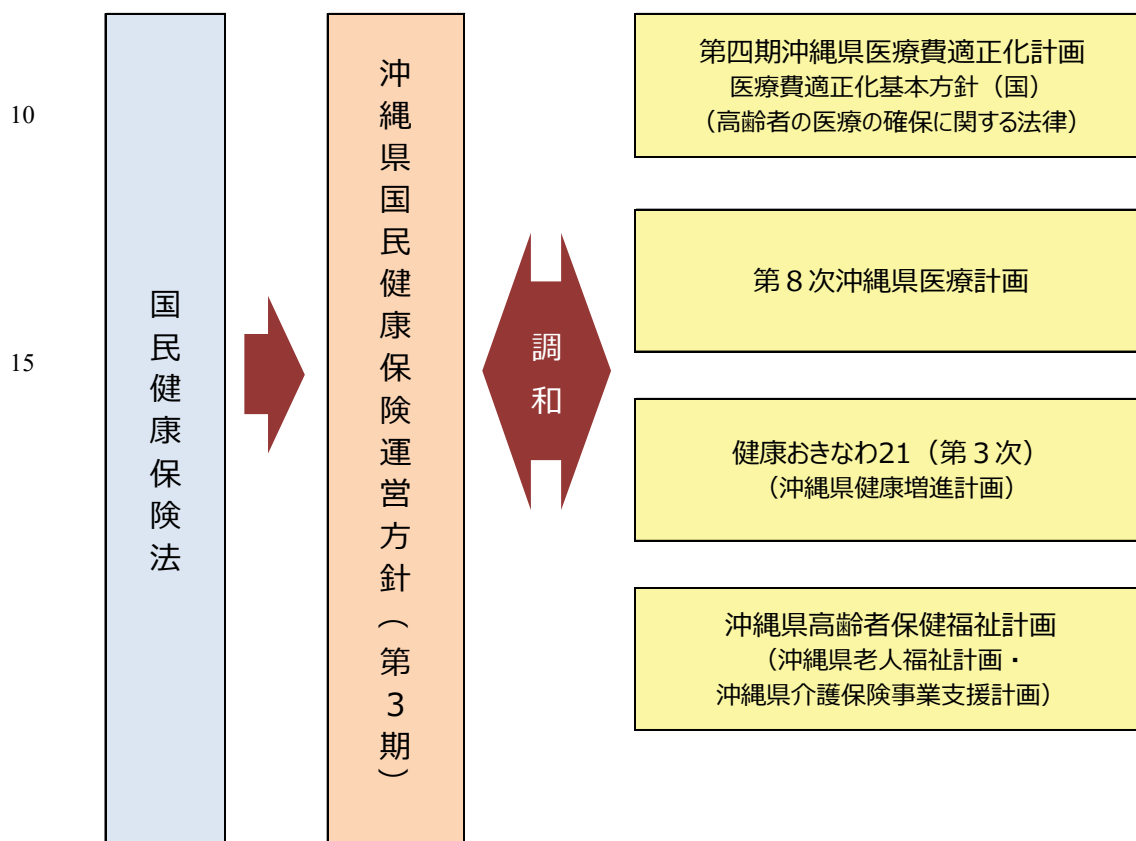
10

15

国民健康保険法

沖縄県国民健康保険運営方針（第３期）

調和

第四期沖縄県医療費適正化計画
医療費適正化基本方針（国）
（高齢者の医療の確保に関する法律）

第８次沖縄県医療計画

健康おきなわ21（第３次）
（沖縄県健康増進計画）

沖縄県高齢者保健福祉計画
（沖縄県老人福祉計画・
沖縄県介護保険事業支援計画）